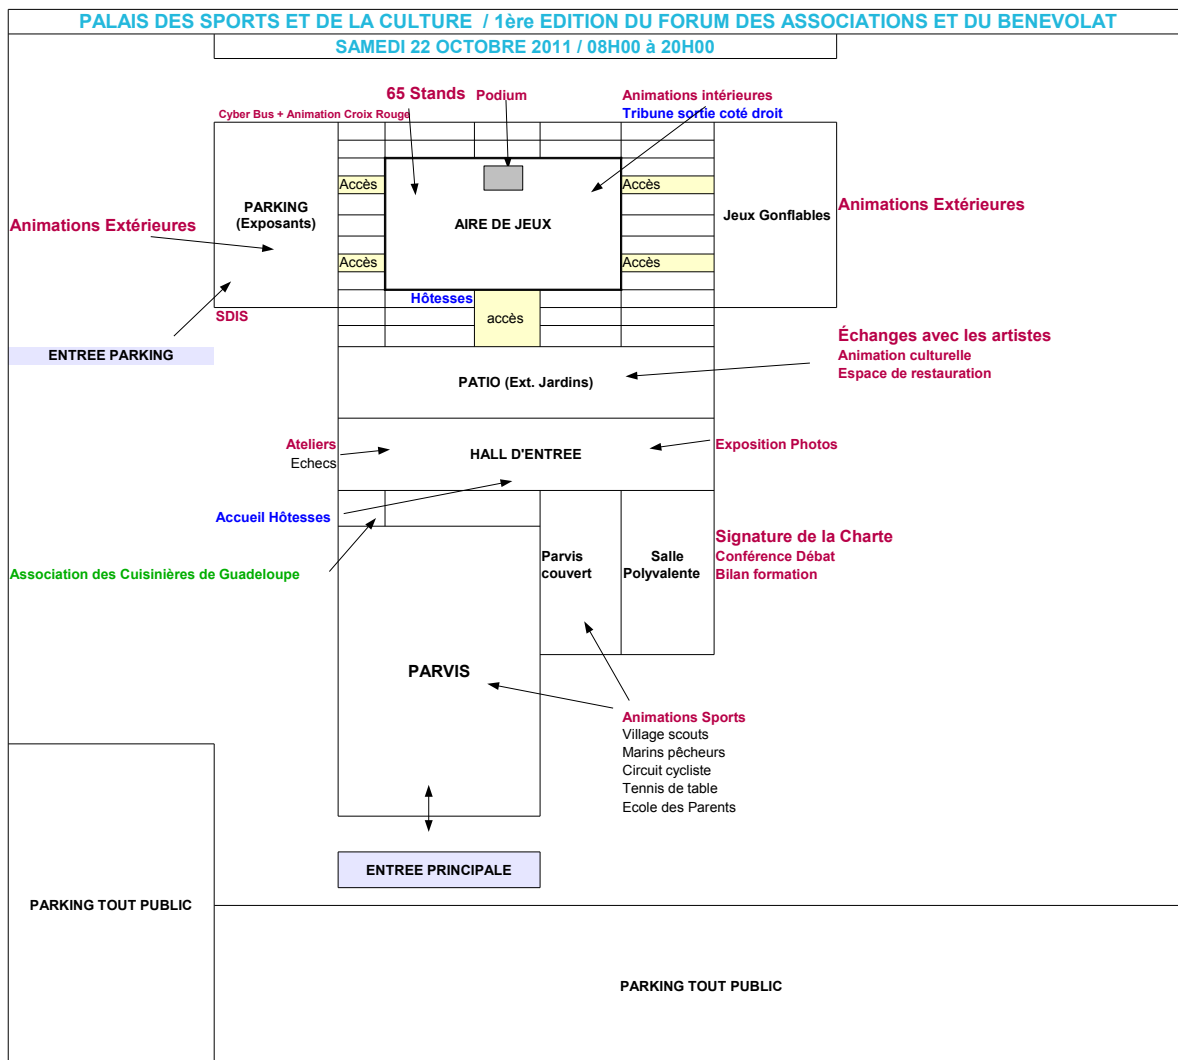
PALAIS DES SPORTS ET DE LA CULTURE / 1ère EDITION DU FORUM DES ASSOCIATIONS ET DU BENEVOLAT

SAMEDI 22 OCTOBRE 2011 / 08H00 à 20H00

65 Stands

Podium

Animations intérieures

Tribune sortie coté droit

Cyber Bus + Animation Croix Rouge

PARKING (Exposants)

Accès

Accès

AIRE DE JEUX

Accès

Accès

Jeux Gonflables

Animations Extérieures

Animations Extérieures

Hôtesses

accès

SDIS

ENTREE PARKING

Échanges avec les artistes

Animation culturelle

Espace de restauration

PATIO (Ext. Jardins)

Ateliers

Echecs

HALL D'ENTREE

Exposition Photos

Accueil Hôtesses

Parvis couvert

Salle Polyvalente

Signature de la Charte

Conférence Débat

Bilan formation

Association des Cuisinières de Guadeloupe

PARVIS

Animations Sports

Village scouts

Marins pêcheurs

Circuit cycliste

Tennis de table

Ecole des Parents

ENTREE PRINCIPALE

PARKING TOUT PUBLIC

PARKING TOUT PUBLIC